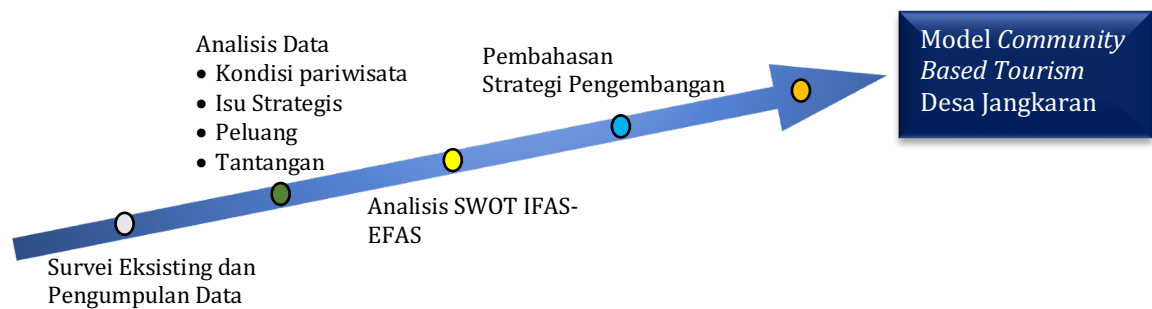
Analisis Data
• Kondisi pariwisata
• Isu Strategis
• Peluang
• Tantangan

Pembahasan Strategi Pengembangan

Model *Community Based Tourism* Desa Jangkaran

Analisis SWOT IFAS-EFAS

Survei Eksisting dan Pengumpulan Data